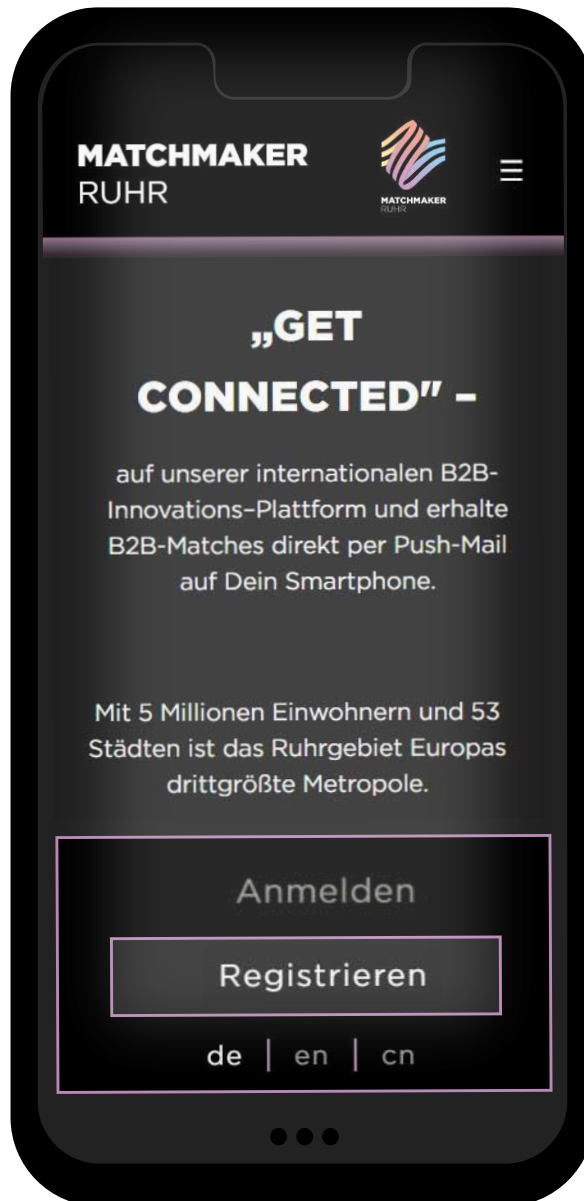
MATCHMAKER
RUHR

MATCHMAKER
RUHR

„GET CONNECTED" –

auf unserer internationalen B2B-Innovations-Plattform und erhalte B2B-Matches direkt per Push-Mail auf Dein Smartphone.

Mit 5 Millionen Einwohnern und 53 Städten ist das Ruhrgebiet Europas drittgrößte Metropole.

Anmelden

Registrieren

de | en | cn